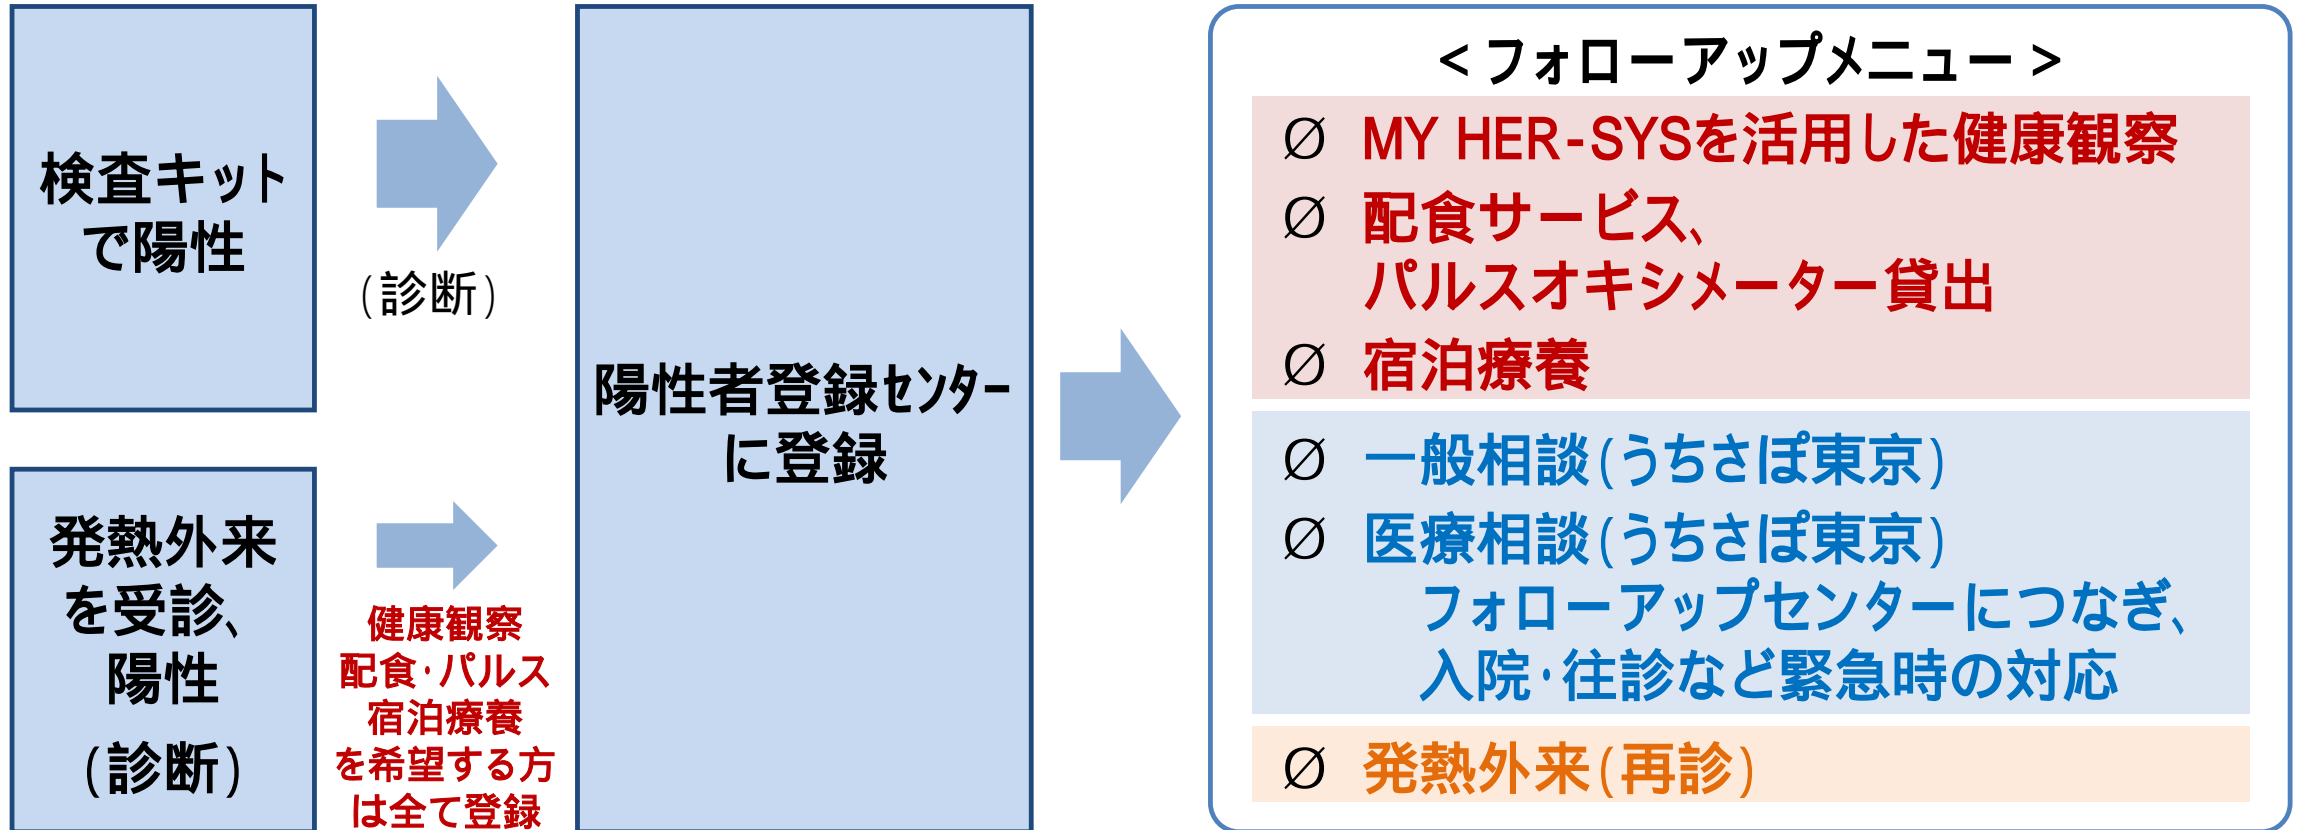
検査キットで陽性

（診断）

発熱外来を受診、陽性

（診断）

健康観察
配食・パルス
宿泊療養
を希望する方
は全て登録

陽性者登録センターに登録

＜フォローアップメニュー＞

Ø MY HER-SYSを活用した健康観察
Ø 配食サービス、パルスオキシメーター貸出
Ø 宿泊療養

Ø 一般相談（うちさぽ東京）
Ø 医療相談（うちさぽ東京）
フォローアップセンターにつなぎ、入院・往診など緊急時の対応

Ø 発熱外来（再診）